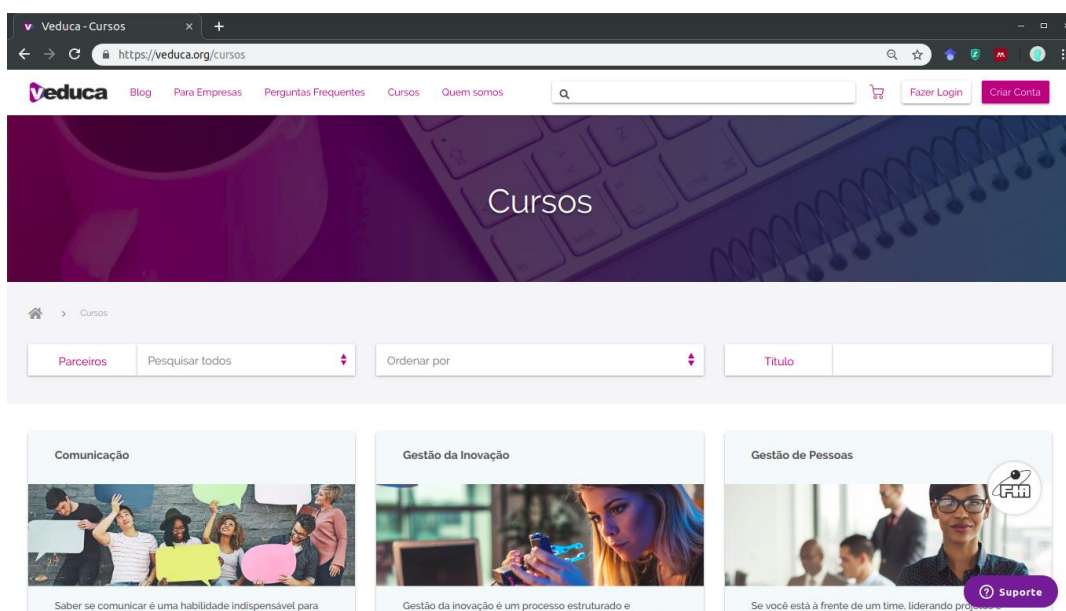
Veduca - Cursos
https://veduca.org/cursos

Veduca Blog Para Empresas Perguntas Frequentes Cursos Quem somos

Fazer Login Criar Conta

Cursos

> Cursos

Parceiros | Pesquisar todos | Ordenar por | Título

Comunicação

Saber se comunicar é uma habilidade indispensável para

Gestão da Inovação

Gestão da inovação é um processo estruturado e

Gestão de Pessoas

Se você está à frente de um time, liderando proj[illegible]

Suporte